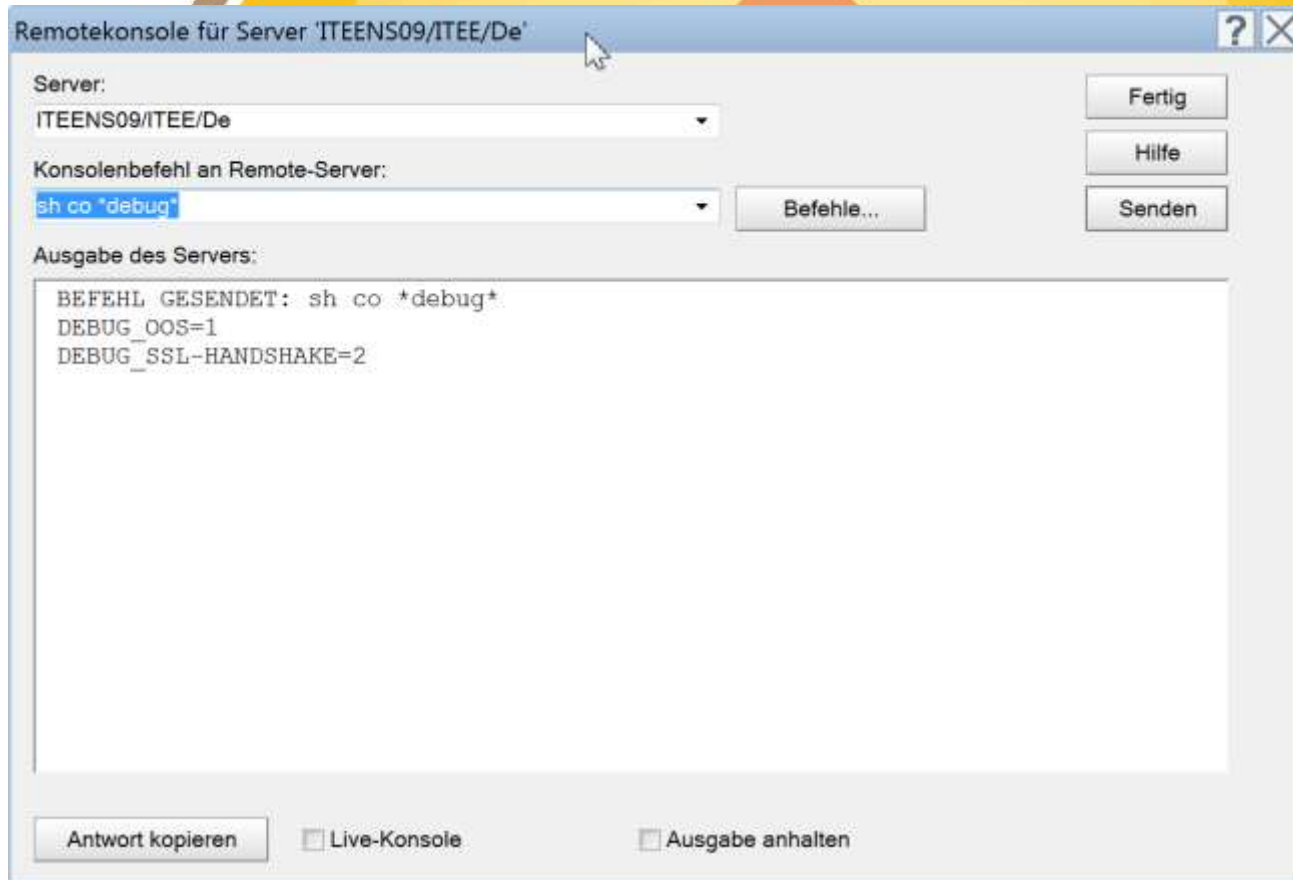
Remotekonsole für Server 'ITEENS09/ITEE/De'

?

Server:

ITEENS09/ITEE/De

Fertig

Hilfe

Konsolenbefehl an Remote-Server:

sh co *debug*

Befehle...

Senden

Ausgabe des Servers:

BEFEHL GESENDET: sh co *debug*
DEBUG_OOS=1
DEBUG_SSL-HANDSHAKE=2

Antwort kopieren

Live-Konsole

Ausgabe anhalten